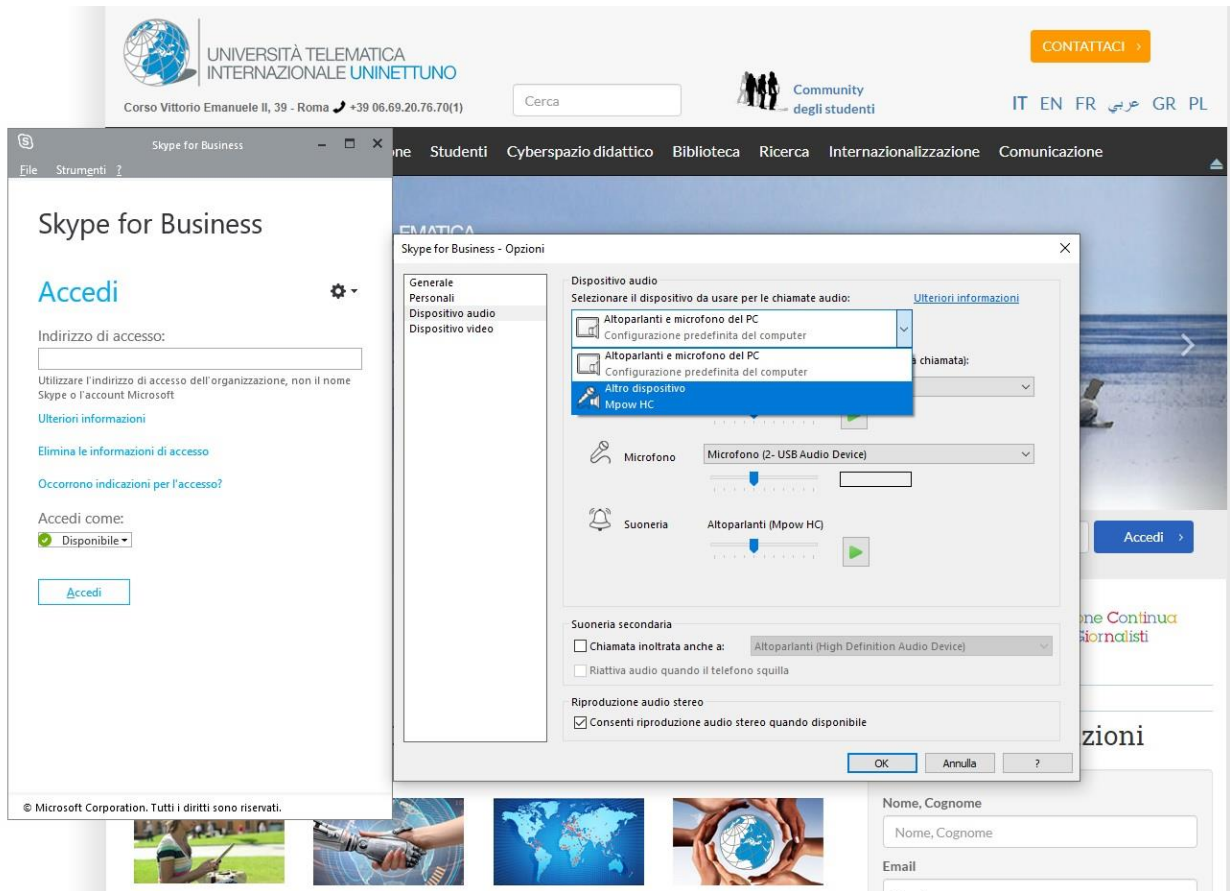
UNIVERSITÀ TELEMATICA
INTERNAZIONALE UNINETTUNO

Corso Vittorio Emanuele II, 39 - Roma +39 06.69.20.76.70(1)

Cerca

Community degli studenti

CONTATTACI ›

IT EN FR عربي GR PL

ne Studenti Cyberspazio didattico Biblioteca Ricerca Internazionalizzazione Comunicazione

Skype for Business

File Strumenti ?

Skype for Business

Accedi

Indirizzo di accesso:

Utilizzare l'indirizzo di accesso dell'organizzazione, non il nome Skype o l'account Microsoft

Ulteriori informazioni

Elimina le informazioni di accesso

Occorrono indicazioni per l'accesso?

Accedi come:

Disponibile

Accedi

© Microsoft Corporation. Tutti i diritti sono riservati.

Skype for Business - Opzioni

Generale
Personali
Dispositivo audio
Dispositivo video

Dispositivo audio
Selezionare il dispositivo da usare per le chiamate audio:
Ulteriori informazioni

Altoparlanti e microfono del PC
Configurazione predefinita del computer

Altoparlanti e microfono del PC
Configurazione predefinita del computer

Altro dispositivo
Mpow HC

à chiamata):

Microfono
Microfono (2- USB Audio Device)

Suoneria
Altoparlanti (Mpow HC)

Suoneria secondaria
Chiamata inoltrata anche a:
Altoparlanti (High Definition Audio Device)
Riattiva audio quando il telefono squilla

Riproduzione audio stereo
Consenti riproduzione audio stereo quando disponibile

OK
Annulla
?

Accedi ›

ne Continua
Giornalisti

zioni

Nome, Cognome
Nome, Cognome
Email